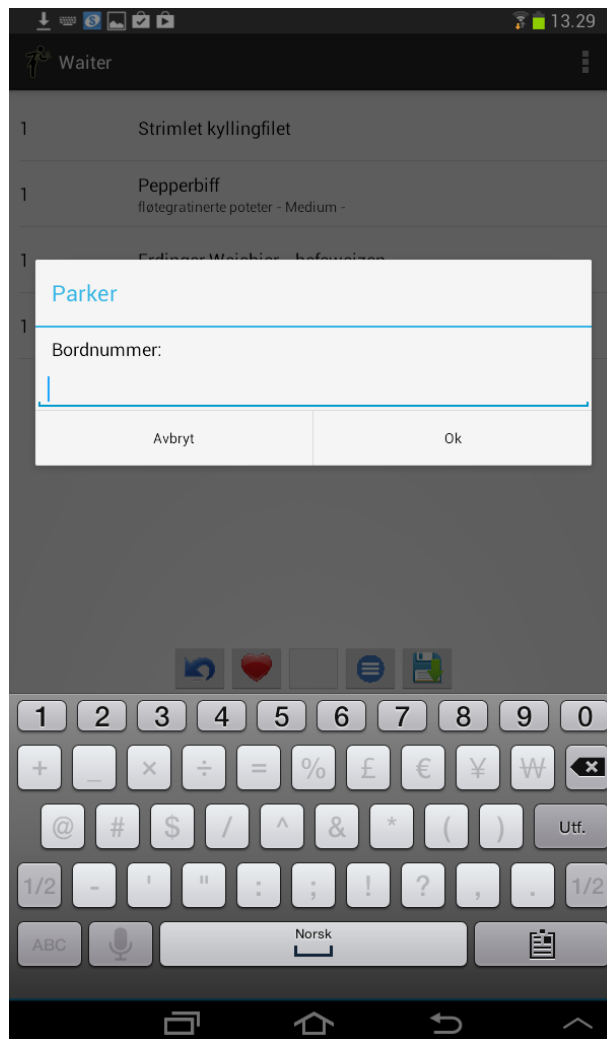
13.29

Waiter

1 Strimlet kyllingfilet

1 Pepperbiff
fløtegratinerte poteter - Medium -

1 Erdinger Weisbier - hefeweizen

1

Parker

Bordnummer:

Avbryt

Ok

1 2 3 4 5 6 7 8 9 0

+ _ × ÷ = % £ € ¥ ₩

@ # $ / ^ & * ( ) Utf.

1/2 - ' " : ; ! ? , . 1/2

ABC

Norsk